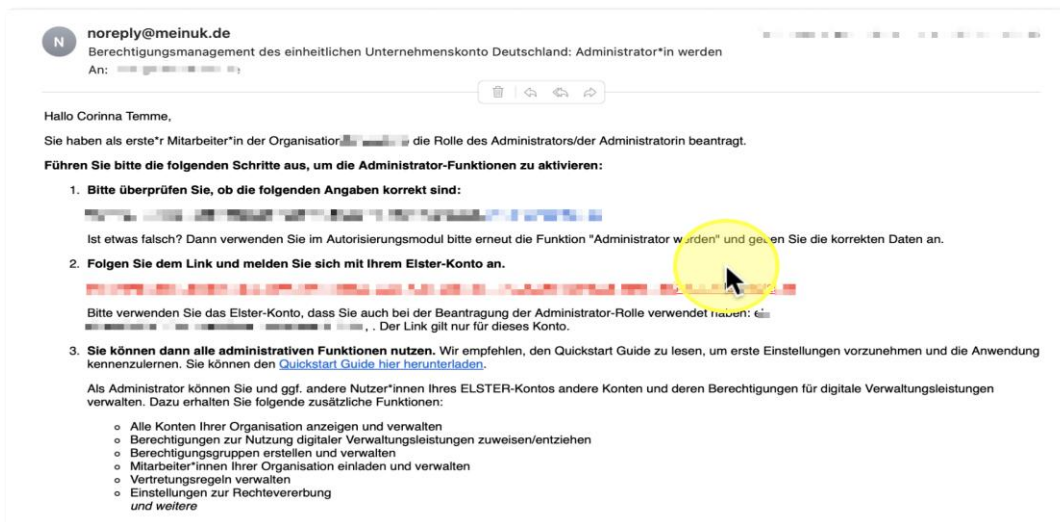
N

noreply@meinuk.de

Berechtigungsmanagement des einheitlichen Unternehmenskonto Deutschland: Administrator*in werden

An: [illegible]

Hallo Corinna Temme,

Sie haben als erste*r Mitarbeiter*in der Organisation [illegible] die Rolle des Administrators/der Administratorin beantragt.

**Führen Sie bitte die folgenden Schritte aus, um die Administrator-Funktionen zu aktivieren:**

1. **Bitte überprüfen Sie, ob die folgenden Angaben korrekt sind:**

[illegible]

Ist etwas falsch? Dann verwenden Sie im Autorisierungsmodul bitte erneut die Funktion "Administrator werden" und geben Sie die korrekten Daten an.

2. **Folgen Sie dem Link und melden Sie sich mit Ihrem Elster-Konto an.**

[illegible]

Bitte verwenden Sie das Elster-Konto, dass Sie auch bei der Beantragung der Administrator-Rolle verwendet haben: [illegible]. Der Link gilt nur für dieses Konto.

3. **Sie können dann alle administrativen Funktionen nutzen.** Wir empfehlen, den Quickstart Guide zu lesen, um erste Einstellungen vorzunehmen und die Anwendung kennenzulernen. Sie können den Quickstart Guide hier herunterladen.

Als Administrator können Sie und ggf. andere Nutzer*innen Ihres ELSTER-Kontos andere Konten und deren Berechtigungen für digitale Verwaltungsleistungen verwalten. Dazu erhalten Sie folgende zusätzliche Funktionen:

- Alle Konten Ihrer Organisation anzeigen und verwalten
- Berechtigungen zur Nutzung digitaler Verwaltungsleistungen zuweisen/entziehen
- Berechtigungsgruppen erstellen und verwalten
- Mitarbeiter*innen Ihrer Organisation einladen und verwalten
- Vertretungsregeln verwalten
- Einstellungen zur Rechtevererbung
*und weitere*